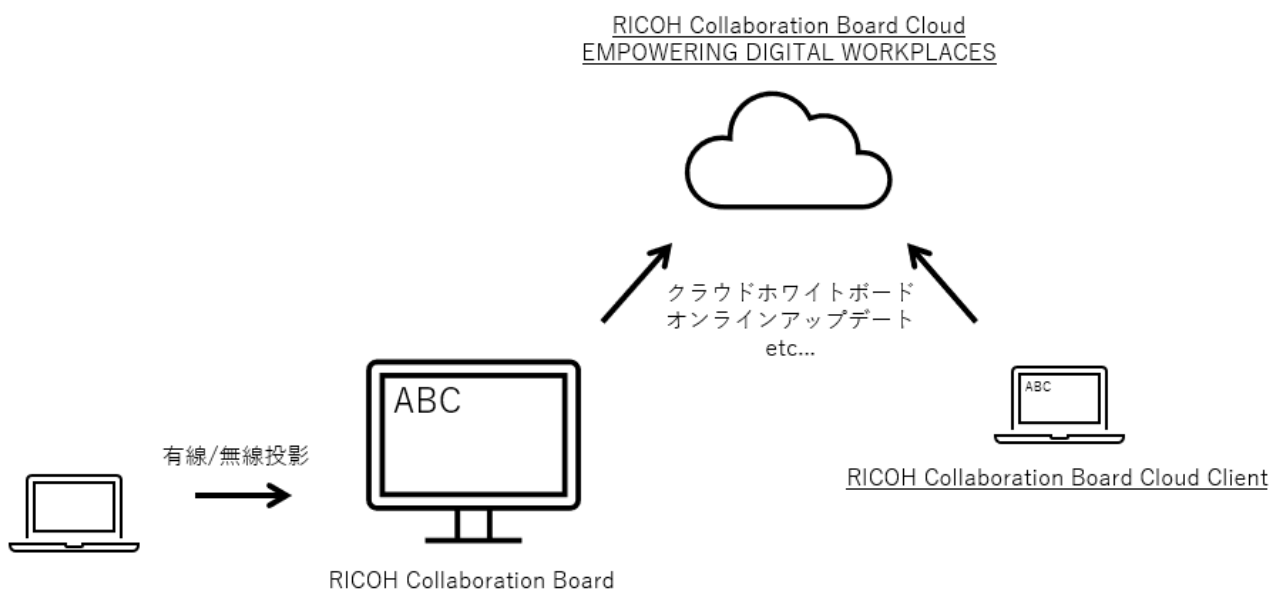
RICOH Collaboration Board Cloud
EMPOWERING DIGITAL WORKPLACES

クラウドホワイトボード
オンラインアップデート
etc...

ABC

ABC

有線/無線投影

RICOH Collaboration Board Cloud Client

RICOH Collaboration Board